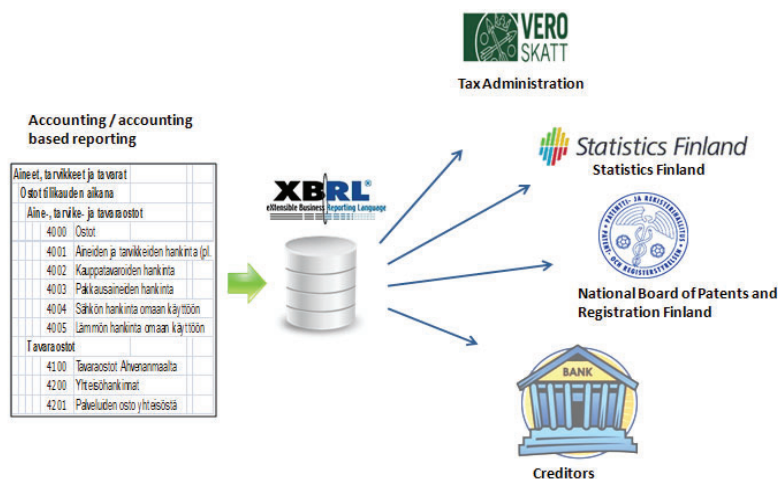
VERO SKATT

Tax Administration

Accounting / accounting based reporting

| Aineet, tarvikkeet ja tavarat | |
|---|---|
| Ostot tilikauden aikana | |
| Aine-, tarvike- ja tavaraostot | |
| 4000 | Ostot |
| 4001 | Aineiden ja tarvikkeiden hankinta (pl. |
| 4002 | Kauppatavaroiden hankinta |
| 4003 | Pakkausaineiden hankinta |
| 4004 | Sähkön hankinta omaan käyttöön |
| 4005 | Lämmön hankinta omaan käyttöön |
| Tavaraostot | |
| 4100 | Tavaraostot Ahvenanmaalta |
| 4200 | Yhteisöhankinnat |
| 4201 | Palveluiden osto yhteisöstä |

XBRL®
eXtensible Business Reporting Language

Statistics Finland
Statistics Finland

PATENTTI- JA REKISTERIHALLITUS
PATENT- OCH REGISTERSTYRELSEN

National Board of Patents and Registration Finland

BANK

Creditors